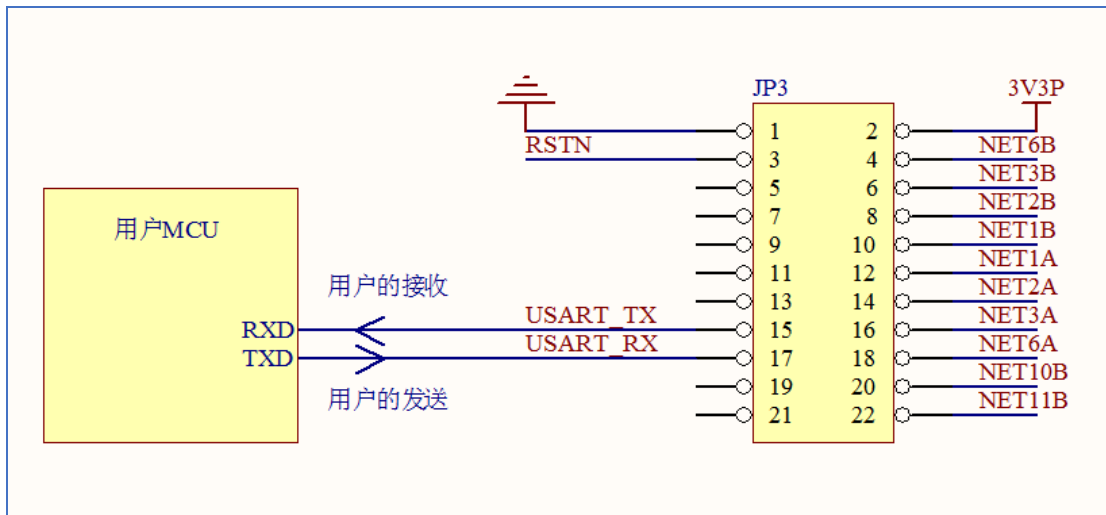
JP3

3V3P

RSTN

| 1 | 2 |
|---|---|
| 3 | 4 |
| 5 | 6 |
| 7 | 8 |
| 9 | 10 |
| 11 | 12 |
| 13 | 14 |
| 15 | 16 |
| 17 | 18 |
| 19 | 20 |
| 21 | 22 |

NET6B
NET3B
NET2B
NET1B
NET1A
NET2A
NET3A
NET6A
NET10B
NET11B

用户MCU

用户的接收

RXD
TXD

USART_TX
USART_RX

用户的发送